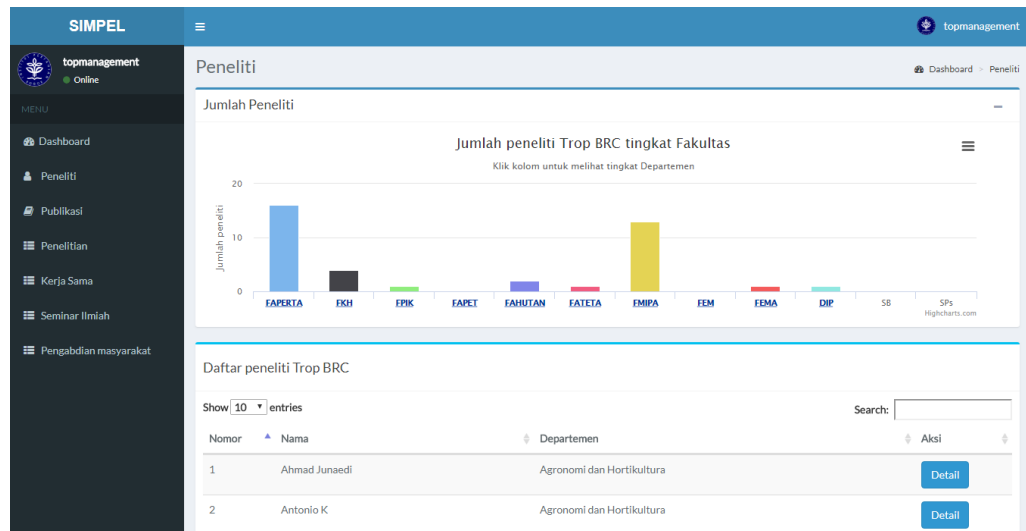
SIMPEL

topmanagement

topmanagement
Online

MENU

Dashboard
Peneliti
Publikasi
Penelitian
Kerja Sama
Seminar Ilmiah
Pengabdian masyarakat

Peneliti

Dashboard > Peneliti

Jumlah Peneliti

Jumlah peneliti Trop BRC tingkat Fakultas
Klik kolom untuk melihat tingkat Departemen

20
10
0
Jumlah peneliti

FAPERTA
FKH
FPIK
FAPET
FAHUTAN
FATETA
FMIPA
FEM
FEMA
DIP
SB
SPs

Highcharts.com

Daftar peneliti Trop BRC

Show 10 entries

Search:

| Nomor | Nama | Departemen | Aksi |
|---|---|---|---|
| 1 | Ahmad Junaedi | Agronomi dan Hortikultura | Detail |
| 2 | Antonio K | Agronomi dan Hortikultura | Detail |